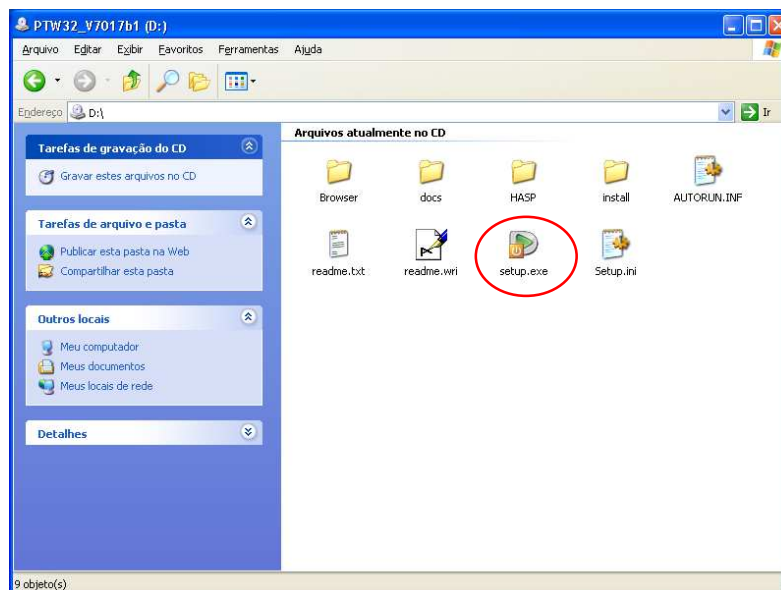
PTW32_V7017b1 (D:)

Arquivo Editar Exibir Favoritos Ferramentas Ajuda

Endereço D:\

Ir

Tarefas de gravação do CD

Gravar estes arquivos no CD

Tarefas de arquivo e pasta

Publicar esta pasta na Web

Compartilhar esta pasta

Outros locais

Meu computador

Meus documentos

Meus locais de rede

Detalhes

Arquivos atualmente no CD

Browser

docs

HASP

install

AUTORUN.INF

readme.txt

readme.wri

setup.exe

Setup.ini

9 objeto(s)